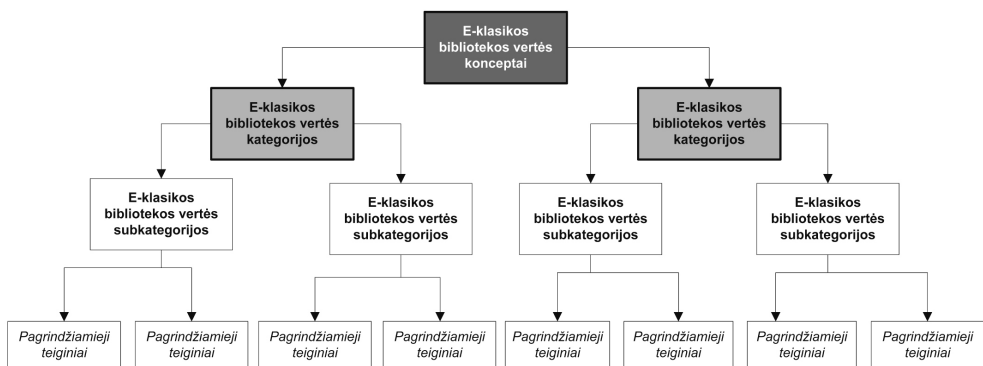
E-klasikos bibliotekos vertės konceptai

E-klasikos bibliotekos vertės kategorijos

E-klasikos bibliotekos vertės kategorijos

E-klasikos bibliotekos vertės subkategorijos

E-klasikos bibliotekos vertės subkategorijos

E-klasikos bibliotekos vertės subkategorijos

E-klasikos bibliotekos vertės subkategorijos

*Pagrindžiamieji teiginiai*

*Pagrindžiamieji teiginiai*

*Pagrindžiamieji teiginiai*

*Pagrindžiamieji teiginiai*

*Pagrindžiamieji teiginiai*

*Pagrindžiamieji teiginiai*

*Pagrindžiamieji teiginiai*

*Pagrindžiamieji teiginiai*